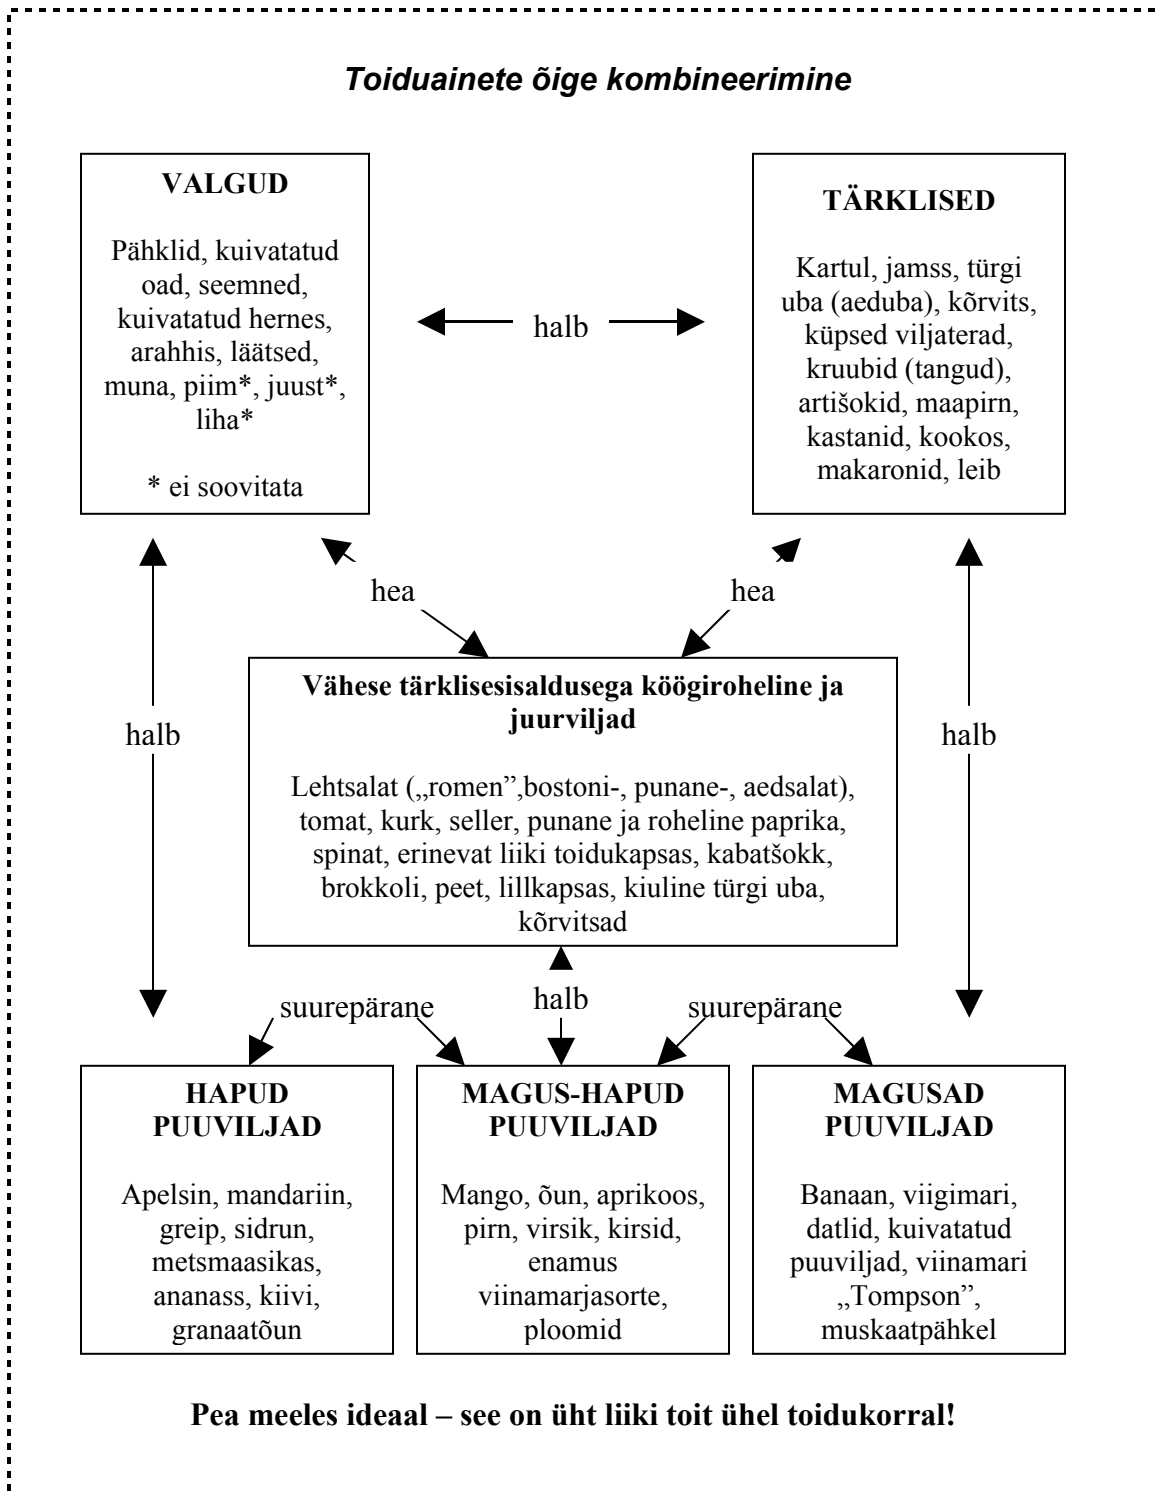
Toiduainete õige kombineerimine

VALGUD

Pähklid, kuivatatud oad, seemned, kuivatatud hernes, arahhis, läätsed, muna, piim*, juust*, liha*

* ei soovitata

halb

TÄRKLISED

Kartul, jamss, türgi uba (aeduba), kõrvits, küpsed viljaterad, kruubid (tangud), artišokid, maapirn, kastanid, kookos, makaronid, leib

hea

hea

halb

Vähese tärklisesisaldusega köögiroheline ja juurviljad

Lehtsalat („romen",bostoni-, punane-, aedsalat), tomat, kurk, seller, punane ja roheline paprika, spinat, erinevat liiki toidukapsas, kabatšokk, brokkoli, peet, lillkapsas, kiuline türgi uba, kõrvitsad

halb

suurepärane

halb

suurepärane

HAPUD PUUVILJAD

Apelsin, mandariin, greip, sidrun, metsmaasikas, ananass, kiivi, granaatõun

MAGUS-HAPUD PUUVILJAD

Mango, õun, aprikoos, pirn, virsik, kirsid, enamus viinamarjasorte, ploomid

MAGUSAD PUUVILJAD

Banaan, viigimari, datlid, kuivatatud puuviljad, viinamari „Tompson", muskaatpähkel

Pea meeles ideaal – see on üht liiki toit ühel toidukorral!